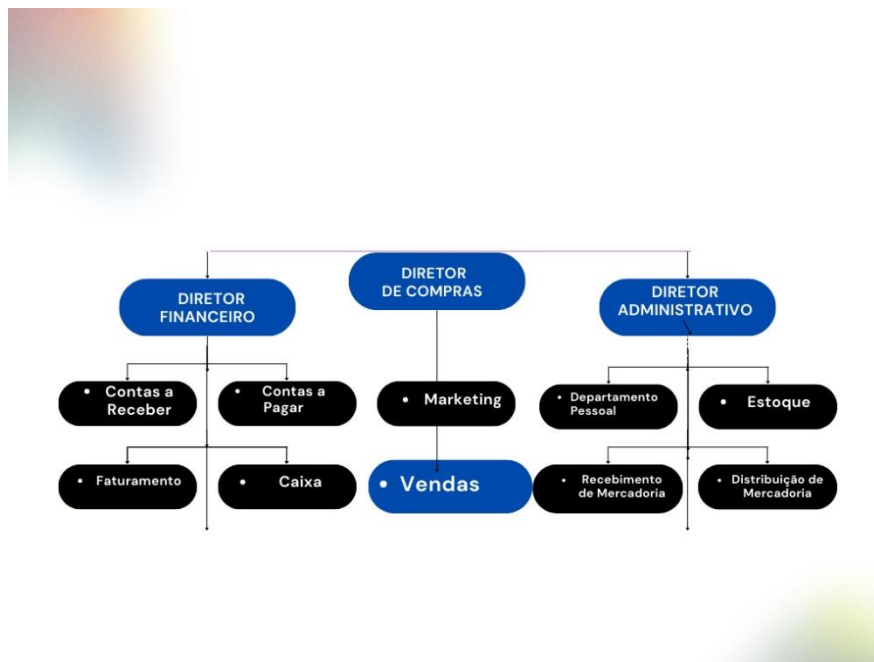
DIRETOR FINANCEIRO

DIRETOR DE COMPRAS

DIRETOR ADMINISTRATIVO

• Contas a Receber

• Contas a Pagar

• Marketing

• Departamento Pessoal

• Estoque

• Faturamento

• Caixa

• Vendas

• Recebimento de Mercadoria

• Distribuição de Mercadoria